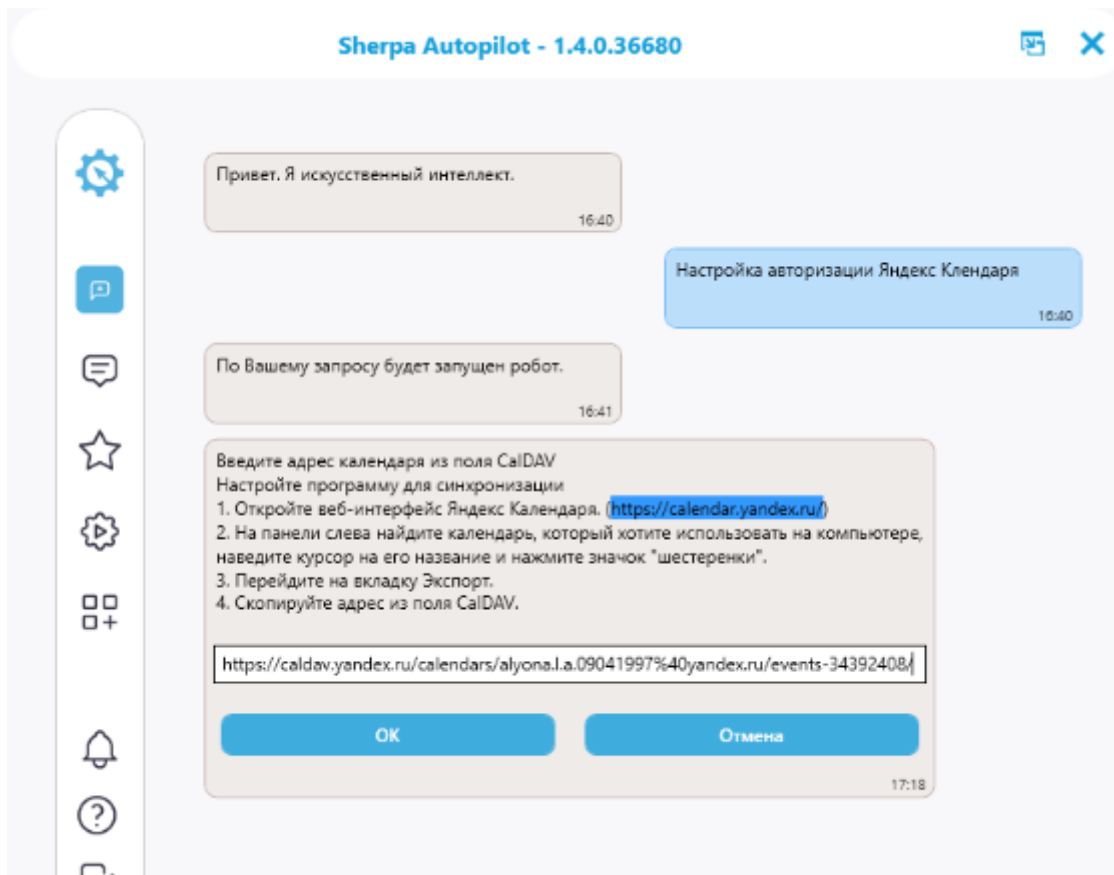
Sherpa Autopilot - 1.4.0.36680

Привет. Я искусственный интеллект.
16:40

Настройка авторизации Яндекс Клендаря
16:40

По Вашему запросу будет запущен робот.
16:41

Введите адрес календаря из поля CalDAV
Настройте программу для синхронизации
1. Откройте веб-интерфейс Яндекс Календаря. (https://calendar.yandex.ru/)
2. На панели слева найдите календарь, который хотите использовать на компьютере, наведите курсор на его название и нажмите значок "шестеренки".
3. Перейдите на вкладку Экспорт.
4. Скопируйте адрес из поля CalDAV.

https://caldav.yandex.ru/calendars/alyona.l.a.09041997%40yandex.ru/events-34392408/

OK

Отмена

17:18